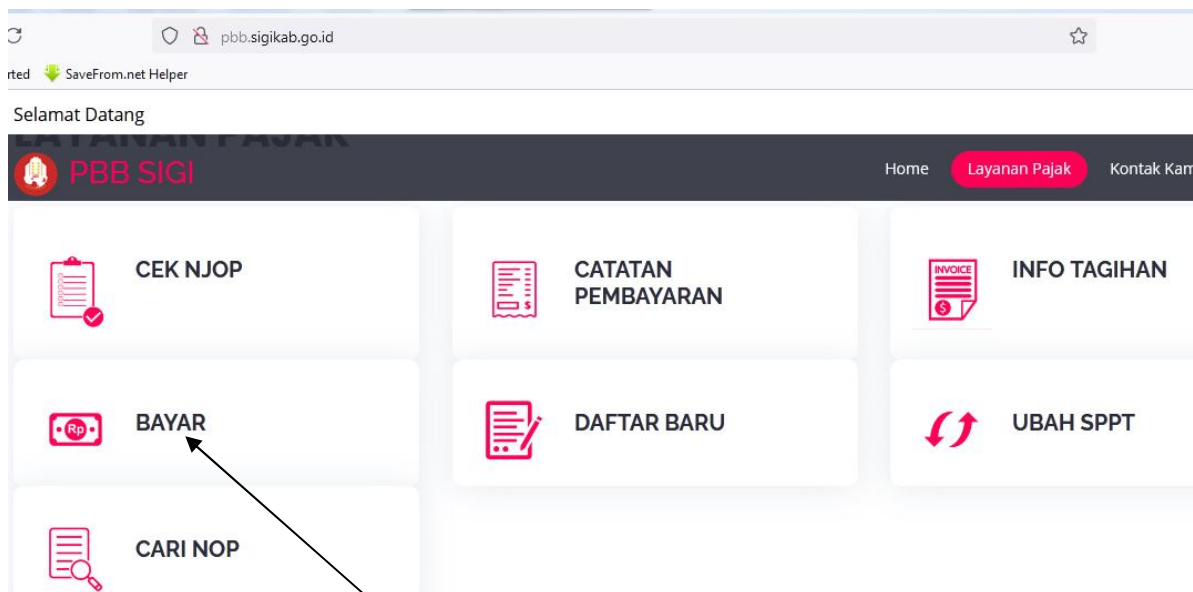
pbb.sigikab.go.id

rted SaveFrom.net Helper

Selamat Datang

LAYANAN PAJAK

PBB SIGI

Home Layanan Pajak Kontak Kam

CEK NJOP

CATATAN PEMBAYARAN

INVOICE

INFO TAGIHAN

Rp

BAYAR

DAFTAR BARU

UBAH SPPT

CARI NOP